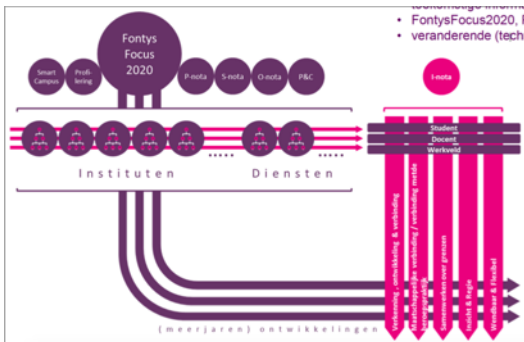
toekomstige informa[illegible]
• FontysFocus2020, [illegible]
• veranderende (tech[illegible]

Fontys Focus 2020

Smart Campus

Profileering

P-nota

S-nota

O-nota

P&C

I-nota

Student

Docent

Werkveld

Instituten

Diensten

Verkenning, ontwikkeling & verbinding

Maatschappelijke verbinding / verbinding mobile

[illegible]

Samenwerken over grenzen

Inzicht & Regie

Wendbaar & Flexibel

(meerjaren) ontwikkelingen